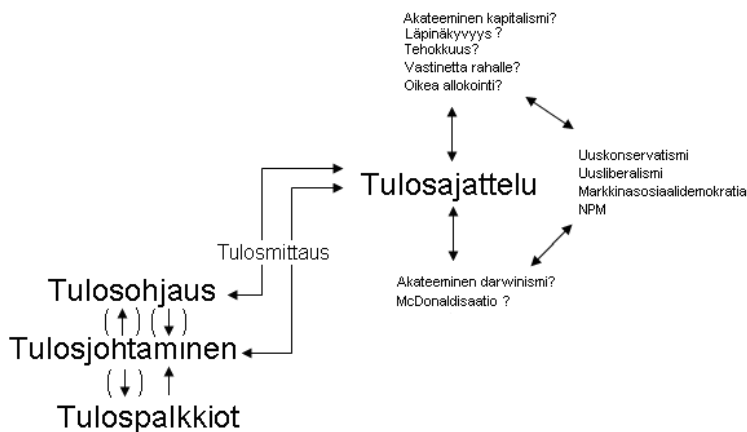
Akateeminen kapitalismi?
Läpinäkyvyys ?
Tehokkuus?
Vastinetta rahalle?
Oikea allokointi?

Uuskonservatismi
Uusliberalismi
Markkinasosiaalidemokratia
NPM

Tulosajattelu

Tulosmittaus

Akateeminen darwinismi?
McDonaldisaatio ?

Tulosohjaus
(↑) (↓)
Tulosjohtaminen
(↓) ↑
Tulospalkkiot